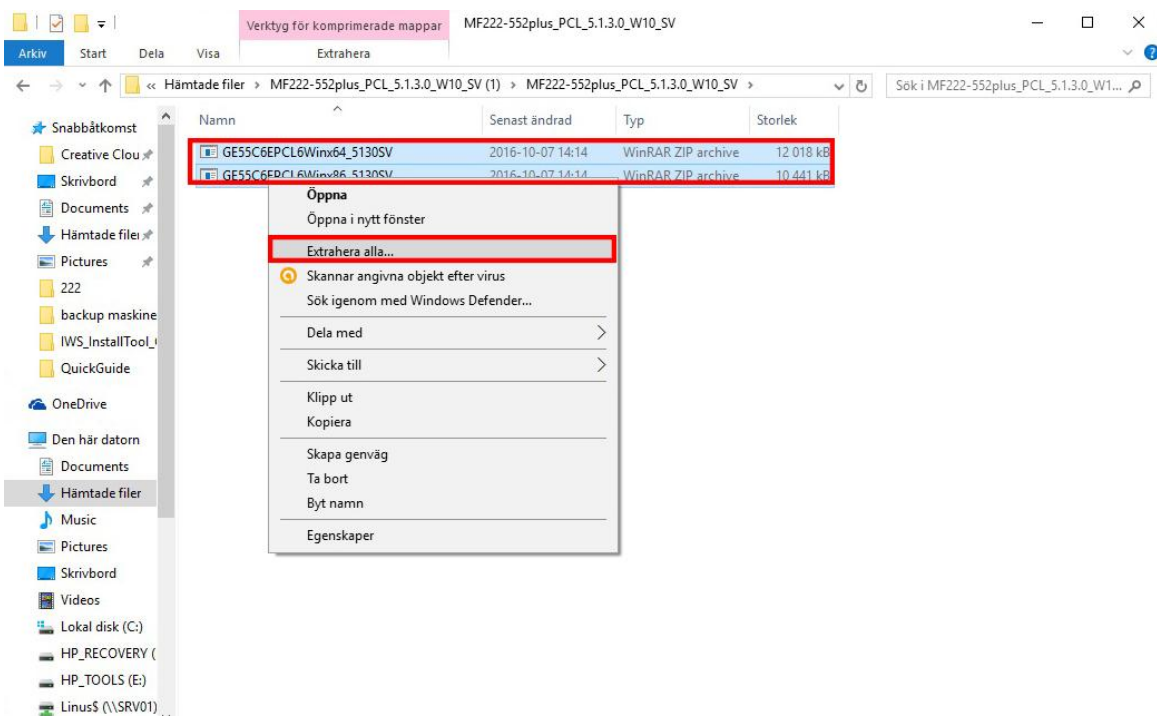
Verktyg för komprimerade mappar MF222-552plus_PCL_5.1.3.0_W10_SV

Arkiv Start Dela Visa Extrahera

« Hämtade filer › MF222-552plus_PCL_5.1.3.0_W10_SV (1) › MF222-552plus_PCL_5.1.3.0_W10_SV ›

Sök i MF222-552plus_PCL_5.1.3.0_W1...

Snabbåtkomst
Creative Clou
Skrivbord
Documents
Hämtade filer
Pictures
222
backup maskine
IWS_InstallTool_
QuickGuide
OneDrive
Den här datorn
Documents
Hämtade filer
Music
Pictures
Skrivbord
Videos
Lokal disk (C:)
HP_RECOVERY (
HP_TOOLS (E:)
Linus$ (\\SRV01)

| Namn | Senast ändrad | Typ | Storlek |
|---|---|---|---|
| GE55C6EPCL6Winx64_5130SV | 2016-10-07 14:14 | WinRAR ZIP archive | 12 018 kB |
| GE55C6EPCL6Winx86_5130SV | 2016-10-07 14:14 | WinRAR ZIP archive | 10 441 kB |

Öppna
Öppna i nytt fönster
Extrahera alla...
Skannar angivna objekt efter virus
Sök igenom med Windows Defender...
Dela med
Skicka till
Klipp ut
Kopiera
Skapa genväg
Ta bort
Byt namn
Egenskaper